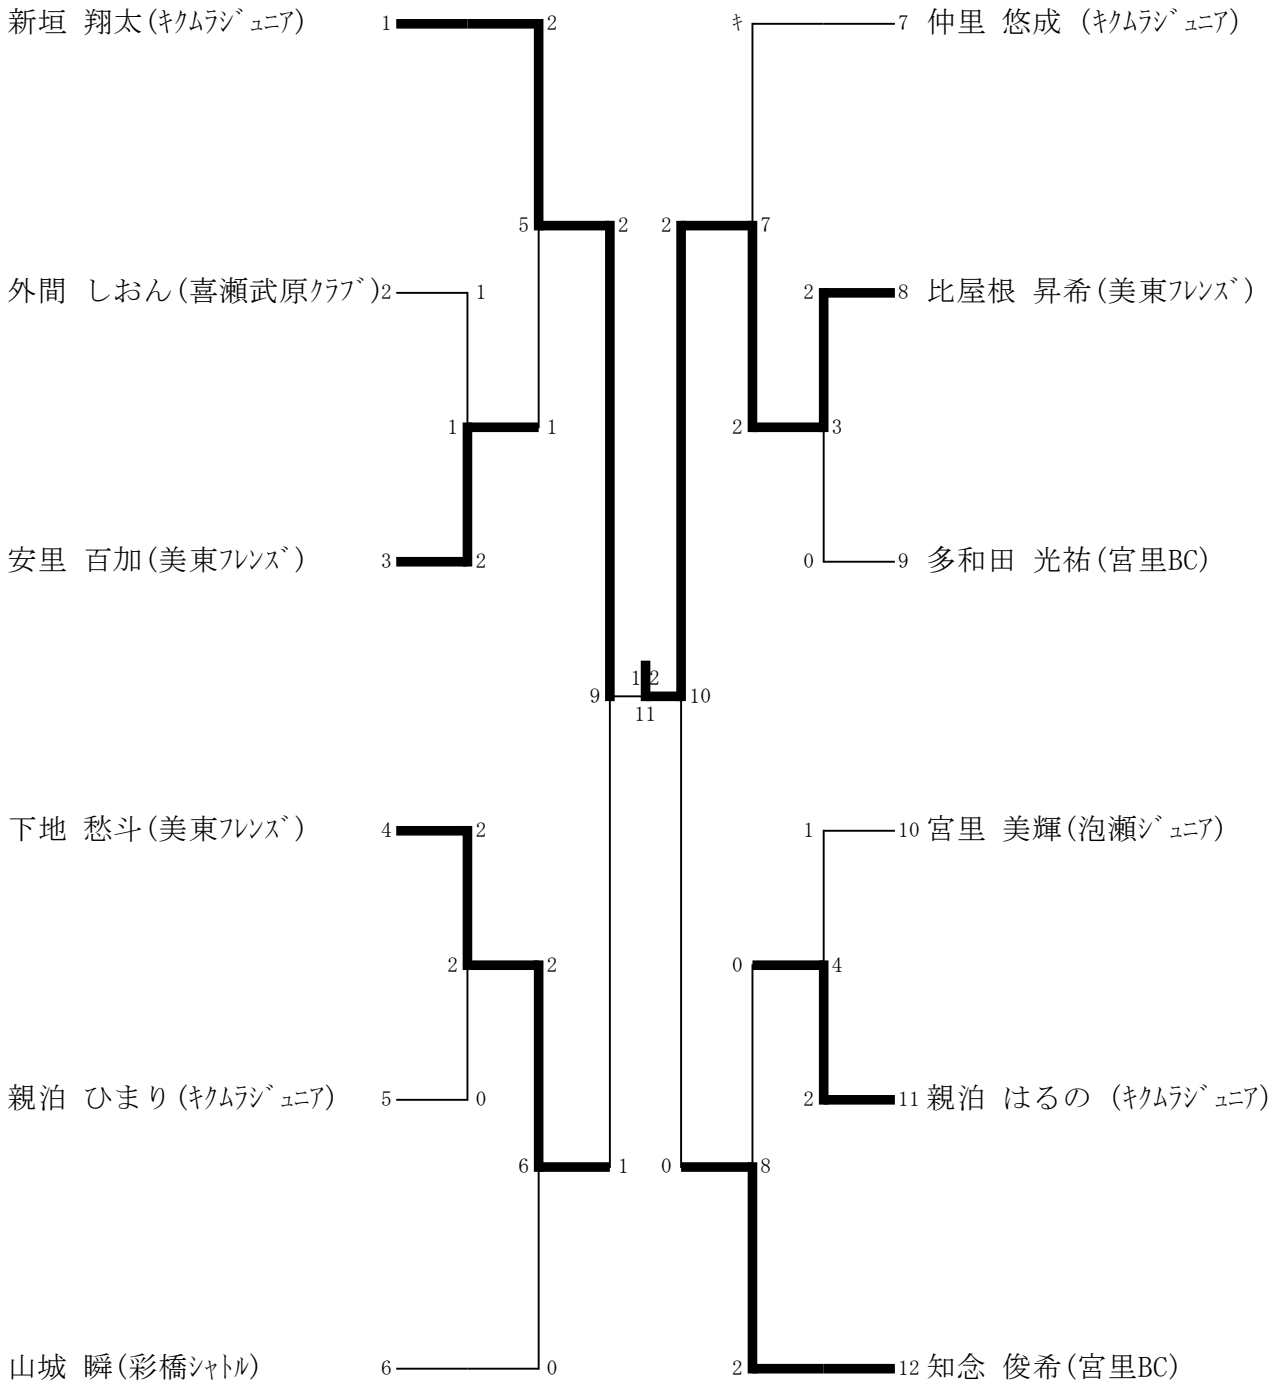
新垣 翔太(ｷｸﾑﾗｼﾞｭﾆｱ) 1
外間 しおん(喜瀬武原ｸﾗﾌﾞ) 2
安里 百加(美東ﾌﾚﾝｽﾞ) 3
下地 愁斗(美東ﾌﾚﾝｽﾞ) 4
親泊 ひまり(ｷｸﾑﾗｼﾞｭﾆｱ) 5
山城 瞬(彩橋ｼｬﾄﾙ) 6

7 仲里 悠成 (ｷｸﾑﾗｼﾞｭﾆｱ)
8 比屋根 昇希(美東ﾌﾚﾝｽﾞ)
9 多和田 光祐(宮里BC)
10 宮里 美輝(泡瀬ｼﾞｭﾆｱ)
11 親泊 はるの (ｷｸﾑﾗｼﾞｭﾆｱ)
12 知念 俊希(宮里BC)

2
5 2
1
1 1
2
9
1 2
11
2
1
6 1
2
0
0
ｷ
2 7
2
2 3
0
10
1
0 4
2
0 8
2